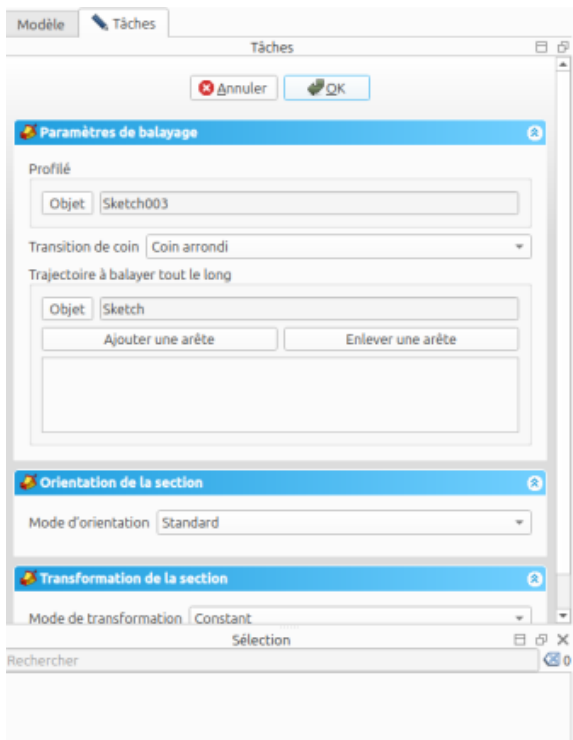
Modèle
Tâches
Tâches
Annuler
OK
Paramètres de balayage
Profilé
Objet
Sketch003
Transition de coin
Coin arrondi
Trajectoire à balayer tout le long
Objet
Sketch
Ajouter une arête
Enlever une arête
Orientation de la section
Mode d'orientation
Standard
Transformation de la section
Mode de transformation
Constant
Sélection
Rechercher
0